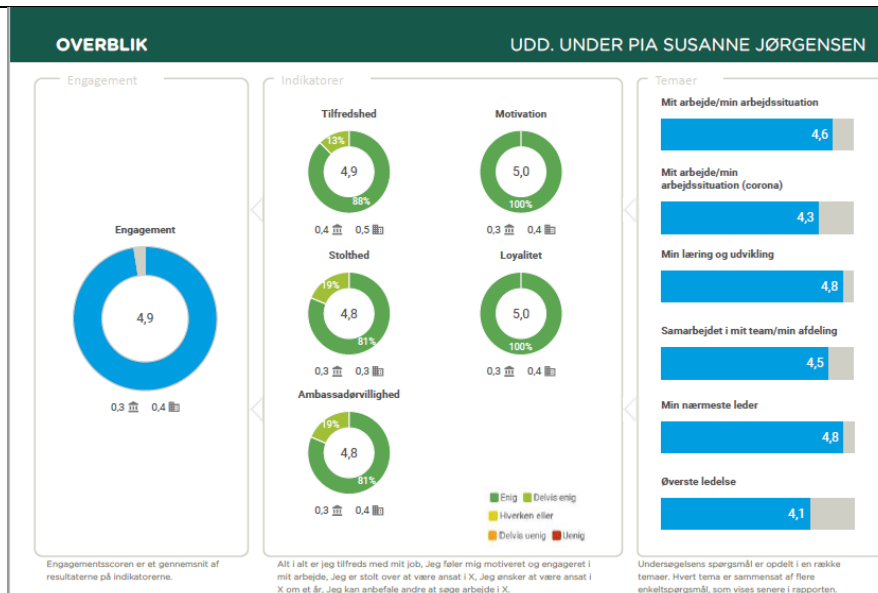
OVERBLIK

UDD. UNDER PIA SUSANNE JØRGENSEN

Engagement

Engagement

4,9

0,3 0,4

Engagementsscoren er et gennemsnit af resultaterne på indikatorerne.

Indikatorer

Tilfredshed

13%

4,9

88%

0,4 0,5

Motivation

5,0

100%

0,3 0,4

Stolthed

19%

4,8

81%

0,3 0,3

Loyalitet

5,0

100%

0,3 0,4

Ambassadørvillighed

19%

4,8

81%

0,3 0,4

Enig
Delvis enig
Hverken eller
Delvis uenig
Uenig

Alt i alt er jeg tilfreds med mit job, Jeg føler mig motiveret og engageret i mit arbejde, Jeg er stolt over at være ansat i X, Jeg ønsker at være ansat i X om et år, Jeg kan anbefale andre at søge arbejde i X.

Temaer

Mit arbejde/min arbejdssituation

4,6

Mit arbejde/min arbejdssituation (corona)

4,3

Min læring og udvikling

4,8

Samarbejdet i mit team/min afdeling

4,5

Min nærmeste leder

4,8

Øverste ledelse

4,1

Undersøgelsens spørgsmål er opdelt i en række temaer. Hvert tema er sammensat af flere enkeltspørgsmål, som vises senere i rapporten.